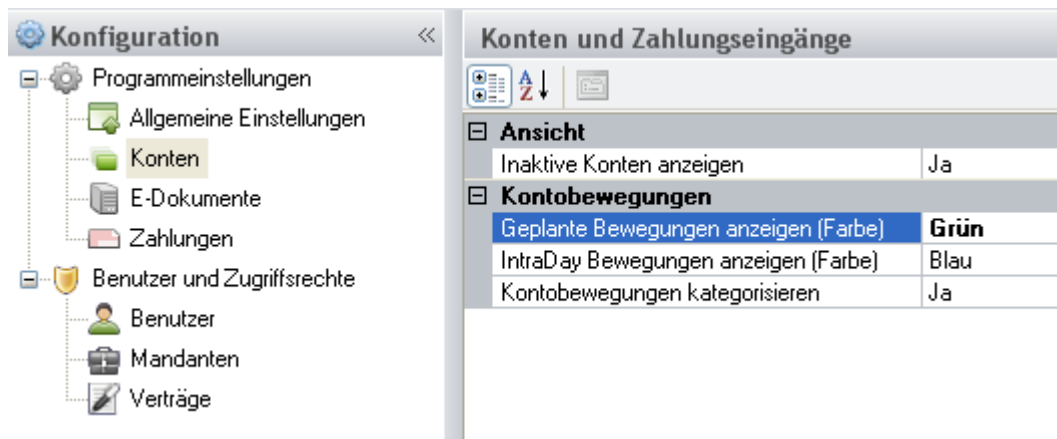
Konfiguration «

Programmeinstellungen
Allgemeine Einstellungen
Konten
E-Dokumente
Zahlungen
Benutzer und Zugriffsrechte
Benutzer
Mandanten
Verträge

Konten und Zahlungseingänge

⊟ Ansicht

| | |
|---|---|
| Inaktive Konten anzeigen | Ja |

⊟ Kontobewegungen

| | |
|---|---|
| Geplante Bewegungen anzeigen (Farbe) | Grün |
| IntraDay Bewegungen anzeigen (Farbe) | Blau |
| Kontobewegungen kategorisieren | Ja |